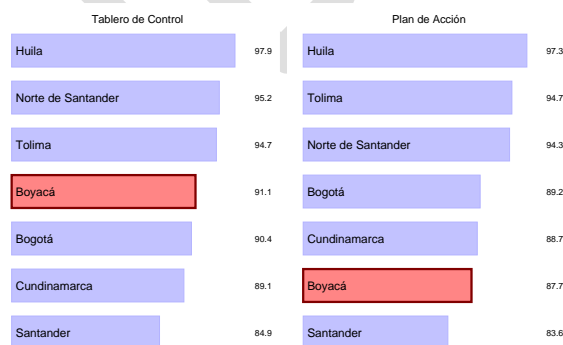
Tablero de Control

| | |
|---|---|
| Huila | 97.9 |
| Norte de Santander | 95.2 |
| Tolima | 94.7 |
| Boyacá | 91.1 |
| Bogotá | 90.4 |
| Cundinamarca | 89.1 |
| Santander | 84.9 |

Plan de Acción

| | |
|---|---|
| Huila | 97.3 |
| Tolima | 94.7 |
| Norte de Santander | 94.3 |
| Bogotá | 89.2 |
| Cundinamarca | 88.7 |
| Boyacá | 87.7 |
| Santander | 83.6 |